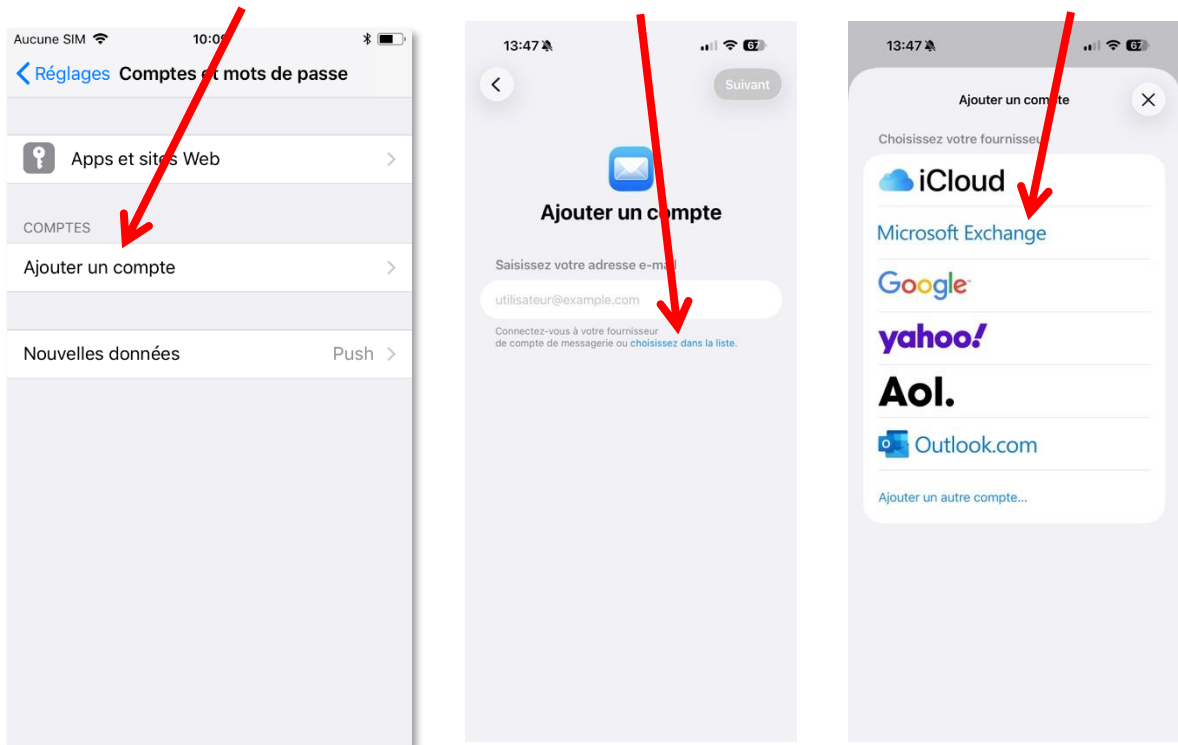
Aucune SIM 10:0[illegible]

Réglages Comptes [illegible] mots de passe

Apps et sites Web

COMPTES

Ajouter un compte

Nouvelles données Push

13:47

Suivant

Ajouter un compte

Saisissez votre adresse e-ma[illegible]

utilisateur@example.com

Connectez-vous à votre fournisseur de compte de messagerie ou choisissez dans la liste.

13:47

Ajouter un compte

Choisissez votre fournisseu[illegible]

iCloud

Microsoft Exchange

Google

yahoo!

Aol.

Outlook.com

Ajouter un autre compte...